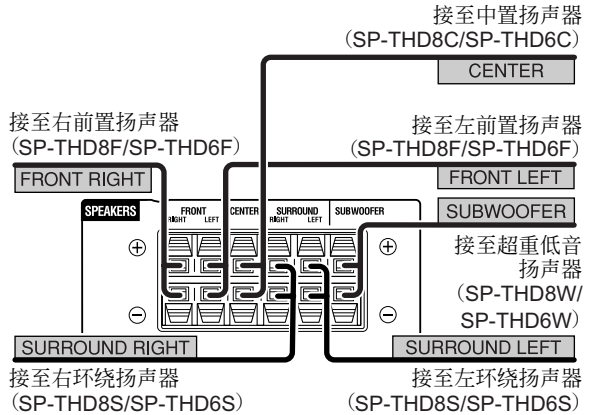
接至中置扬声器
(SP-THD8C/SP-THD6C)

CENTER

接至右前置扬声器
(SP-THD8F/SP-THD6F)

接至左前置扬声器
(SP-THD8F/SP-THD6F)

FRONT RIGHT

FRONT LEFT

SPEAKERS

FRONT
RIGHT LEFT

CENTER

SURROUND
RIGHT LEFT

SUBWOOFER

SUBWOOFER

⊕

⊕

接至超重低音扬声器
(SP-THD8W/SP-THD6W)

⊖

⊖

SURROUND RIGHT

SURROUND LEFT

接至右环绕扬声器
(SP-THD8S/SP-THD6S)

接至左环绕扬声器
(SP-THD8S/SP-THD6S)